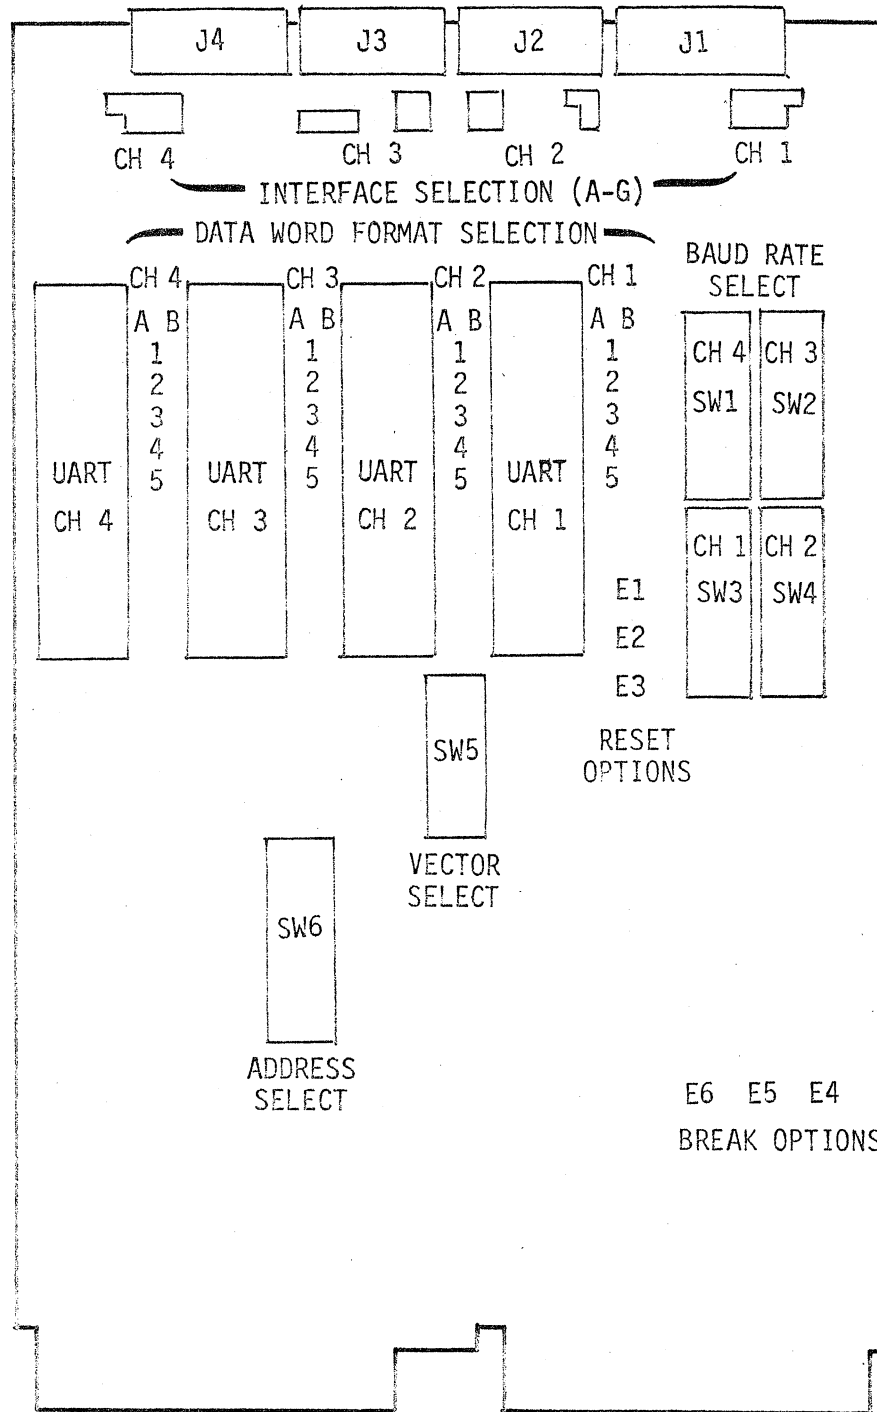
J4 J3 J2 J1

CH 4 CH 3 CH 2 CH 1

INTERFACE SELECTION (A-G)

DATA WORD FORMAT SELECTION

BAUD RATE SELECT

CH 4
A B
1
2
3
4
5

CH 3
A B
1
2
3
4
5

CH 2
A B
1
2
3
4
5

CH 1
A B
1
2
3
4
5

UART CH 4

UART CH 3

UART CH 2

UART CH 1

CH 4 SW1

CH 3 SW2

CH 1 SW3

CH 2 SW4

E1
E2
E3

RESET OPTIONS

SW5

VECTOR SELECT

SW6

ADDRESS SELECT

E6 E5 E4

BREAK OPTIONS